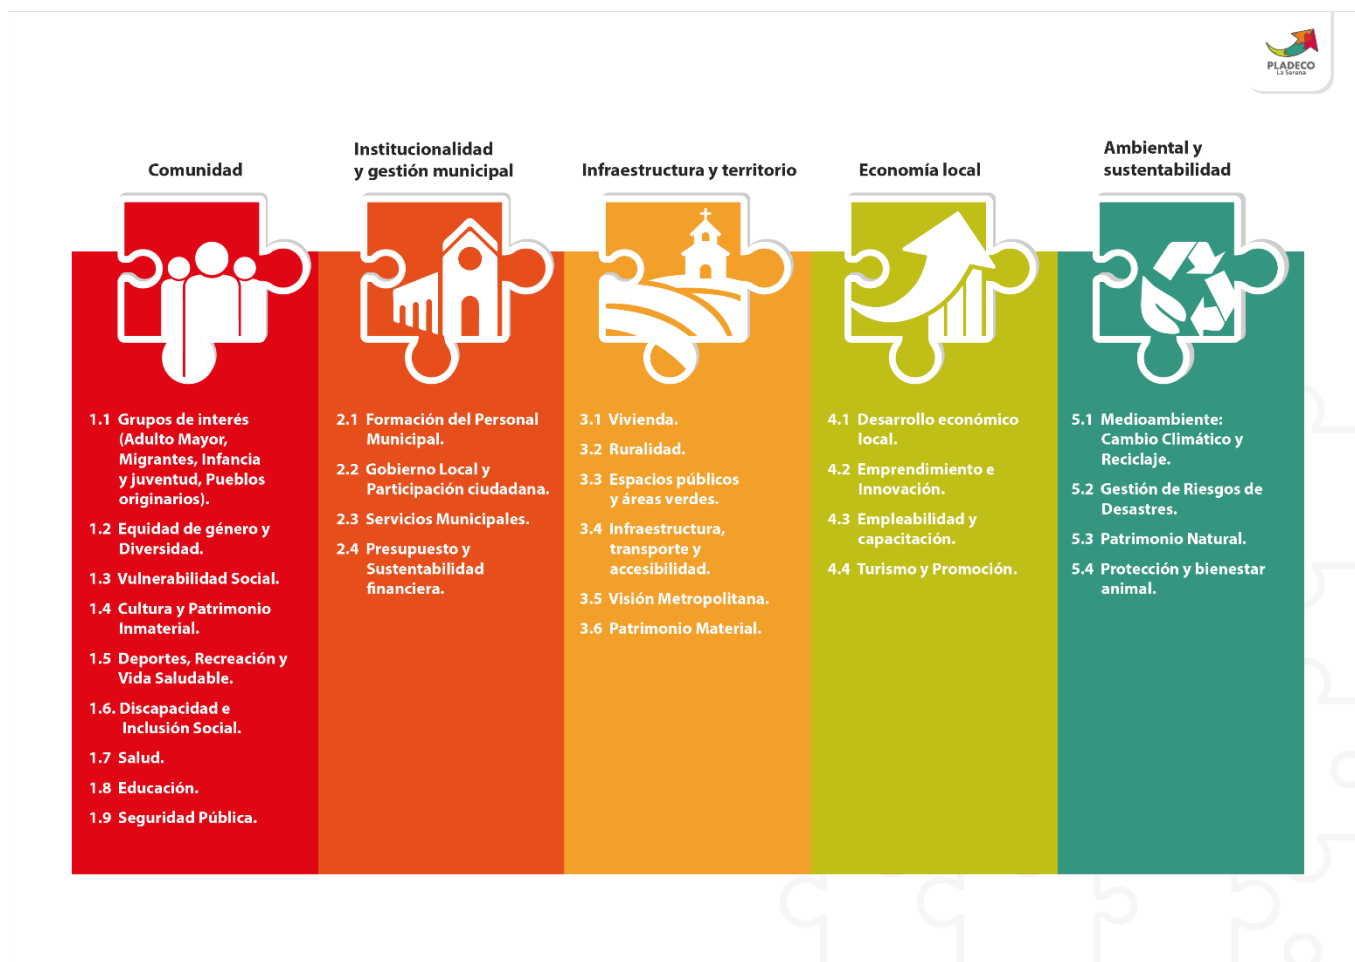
PLADECO
La Serena

Comunidad

1.1 Grupos de interés (Adulto Mayor, Migrantes, Infancia y juventud, Pueblos originarios).

1.2 Equidad de género y Diversidad.

1.3 Vulnerabilidad Social.

1.4 Cultura y Patrimonio Inmaterial.

1.5 Deportes, Recreación y Vida Saludable.

1.6. Discapacidad e Inclusión Social.

1.7 Salud.

1.8 Educación.

1.9 Seguridad Pública.

Institucionalidad y gestión municipal

2.1 Formación del Personal Municipal.

2.2 Gobierno Local y Participación ciudadana.

2.3 Servicios Municipales.

2.4 Presupuesto y Sustentabilidad financiera.

Infraestructura y territorio

3.1 Vivienda.

3.2 Ruralidad.

3.3 Espacios públicos y áreas verdes.

3.4 Infraestructura, transporte y accesibilidad.

3.5 Visión Metropolitana.

3.6 Patrimonio Material.

Economía local

4.1 Desarrollo económico local.

4.2 Emprendimiento e Innovación.

4.3 Empleabilidad y capacitación.

4.4 Turismo y Promoción.

Ambiental y sustentabilidad

5.1 Medioambiente: Cambio Climático y Reciclaje.

5.2 Gestión de Riesgos de Desastres.

5.3 Patrimonio Natural.

5.4 Protección y bienestar animal.